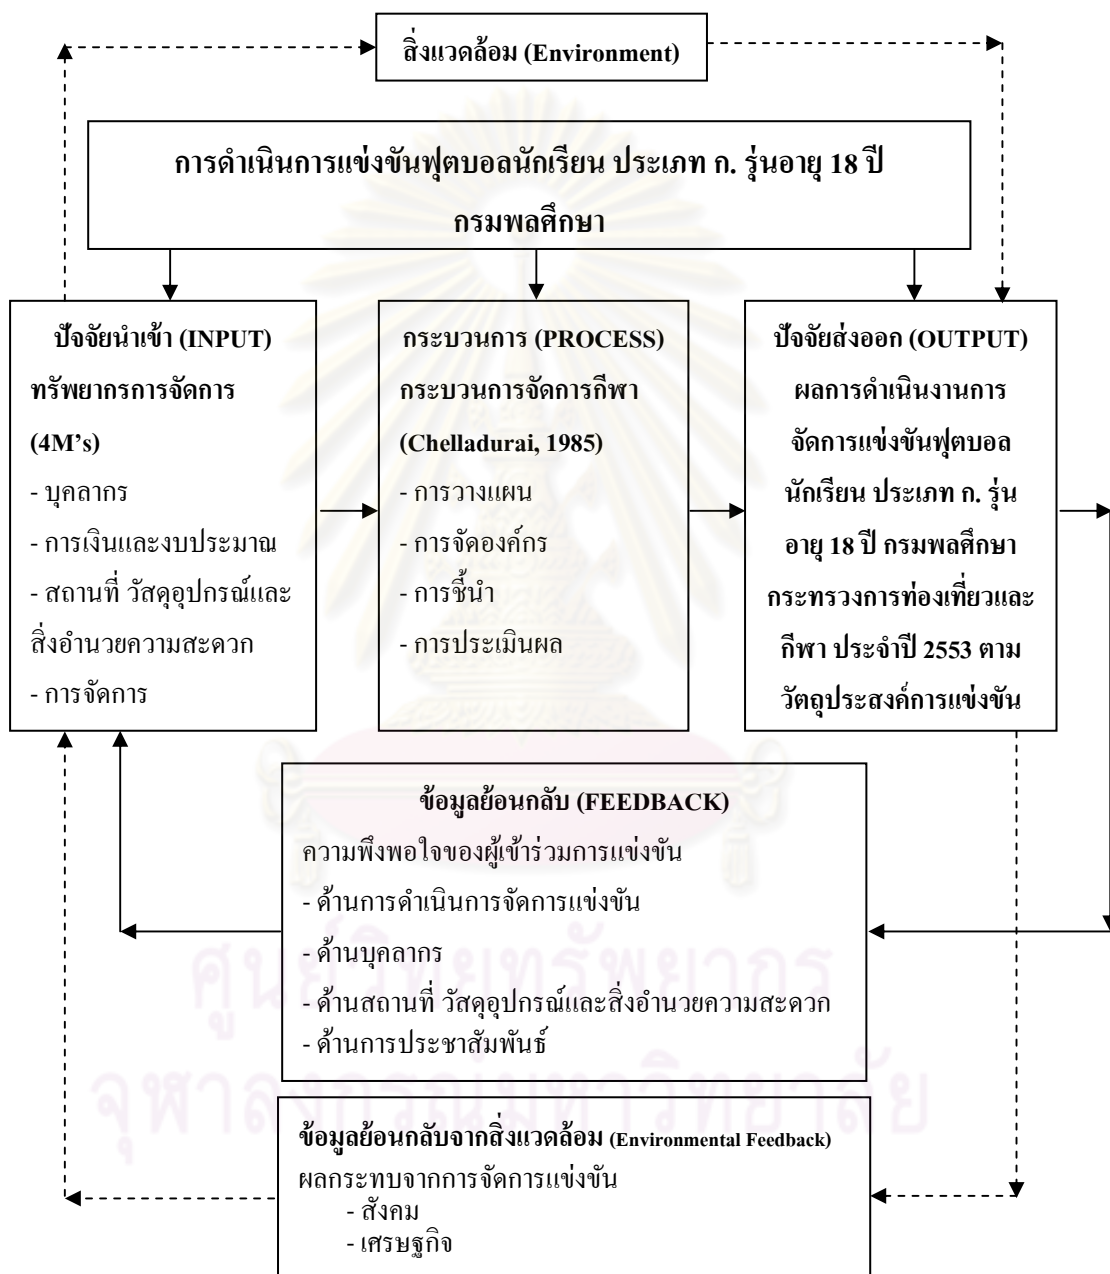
สิ่งแวดล้อม (Environment)

การดำเนินการแข่งขันฟุตบอลนักเรียน ประเภท ก. รุ่นอายุ 18 ปี กรมพลศึกษา

ปัจจัยนำเข้า (INPUT)
ทรัพยากรการจัดการ (4M's)
- บุคลากร
- การเงินและงบประมาณ
- สถานที่ วัสดุอุปกรณ์และสิ่งอำนวยความสะดวก
- การจัดการ

กระบวนการ (PROCESS)
กระบวนการจัดการกีฬา (Chelladurai, 1985)
- การวางแผน
- การจัดองค์กร
- การชี้นำ
- การประเมินผล

ปัจจัยส่งออก (OUTPUT)
ผลการดำเนินงานการจัดการแข่งขันฟุตบอลนักเรียน ประเภท ก. รุ่นอายุ 18 ปี กรมพลศึกษา กระทรวงการท่องเที่ยวและกีฬา ประจำปี 2553 ตามวัตถุประสงค์การแข่งขัน

ข้อมูลย้อนกลับ (FEEDBACK)
ความพึงพอใจของผู้เข้าร่วมการแข่งขัน
- ด้านการดำเนินการจัดการแข่งขัน
- ด้านบุคลากร
- ด้านสถานที่ วัสดุอุปกรณ์และสิ่งอำนวยความสะดวก
- ด้านการประชาสัมพันธ์

ข้อมูลย้อนกลับจากสิ่งแวดล้อม (Environmental Feedback)
ผลกระทบจากการจัดการแข่งขัน
- สังคม
- เศรษฐกิจ

ศูนย์วิทยทรัพยากร
จุฬาลงกรณ์มหาวิทยาลัย